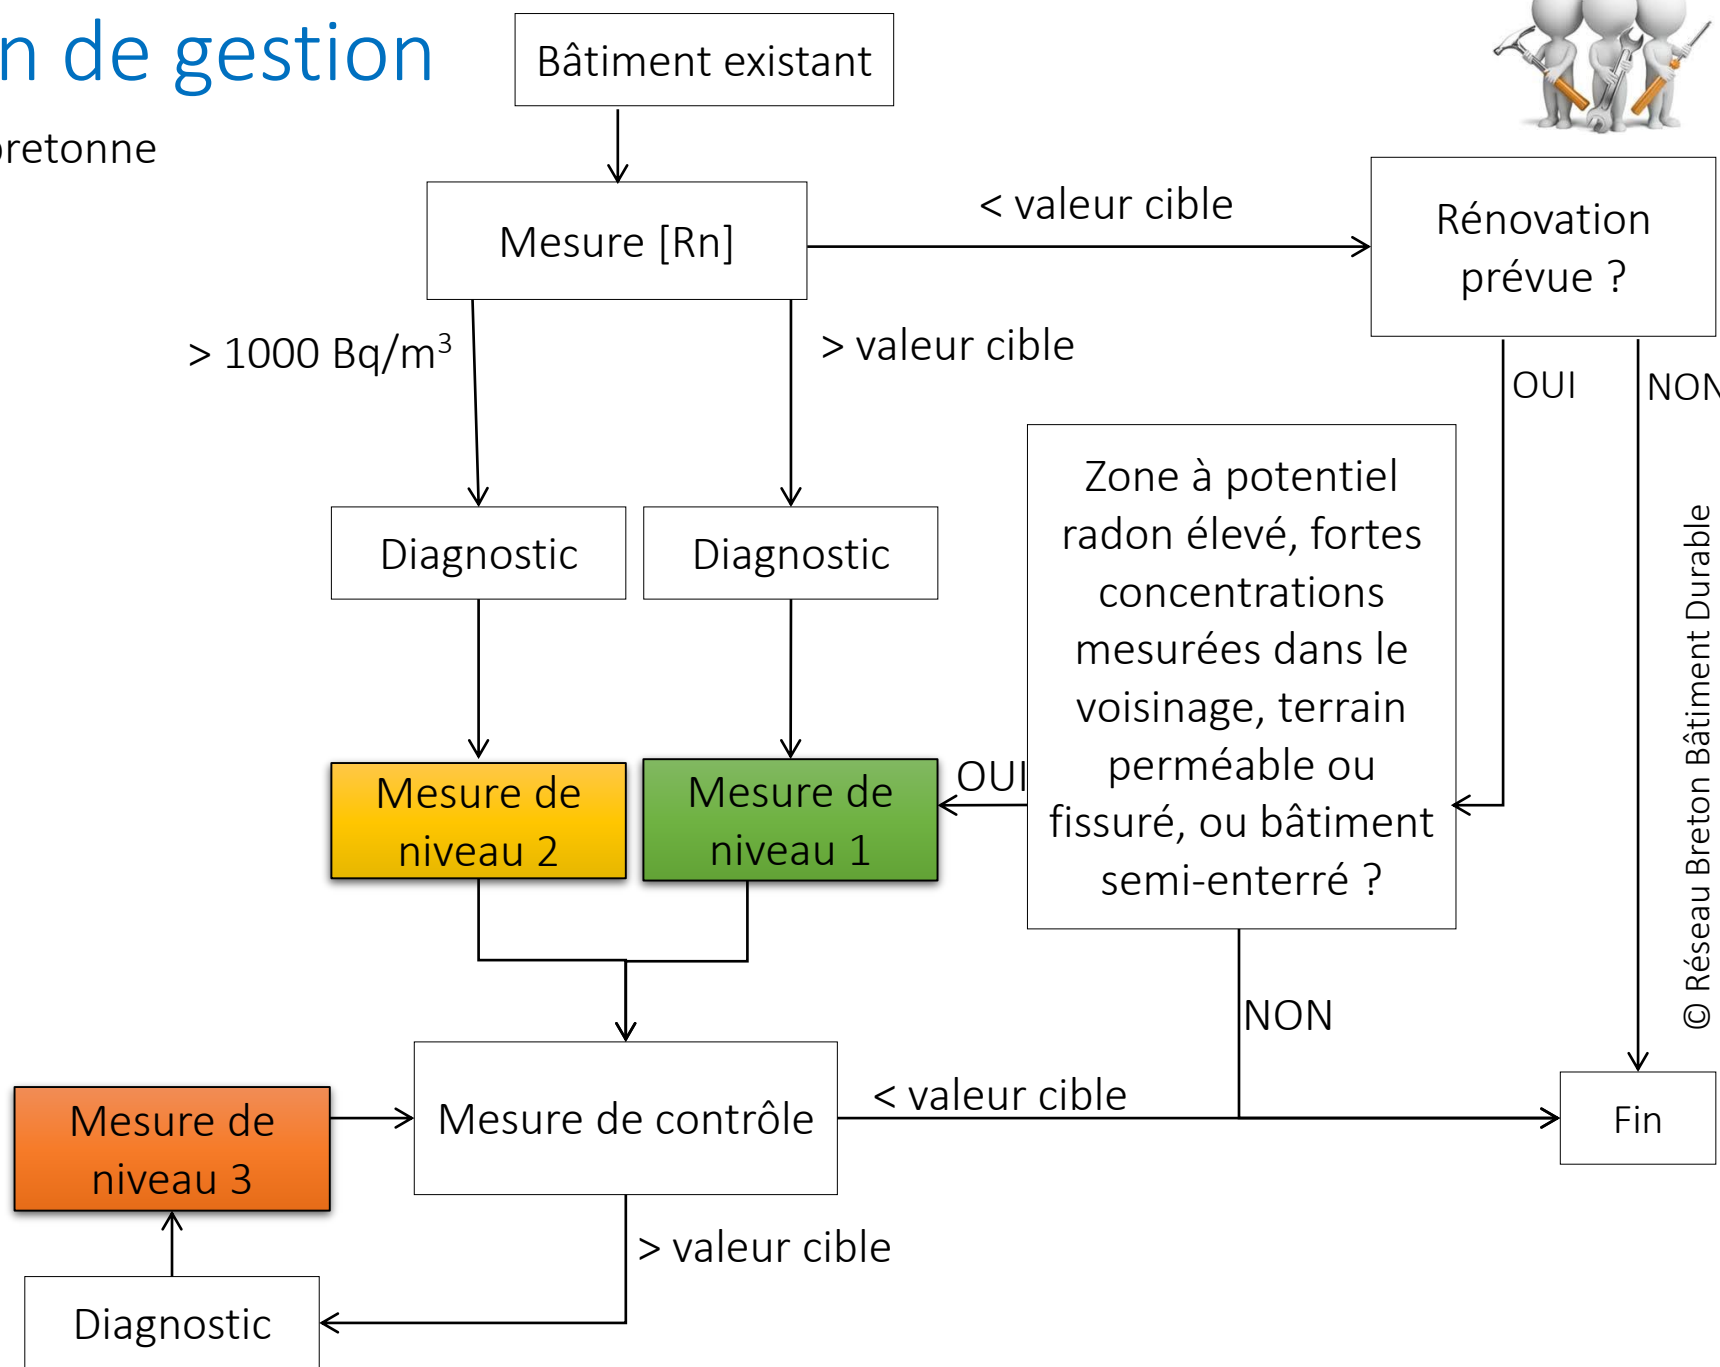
n de gestion

retonne

Bâtiment existant

Mesure [Rn]

< valeur cible

Rénovation prévue ?

> 1000 Bq/m$^3$

> valeur cible

OUI

NON

Zone à potentiel radon élevé, fortes concentrations mesurées dans le voisinage, terrain perméable ou fissuré, ou bâtiment semi-enterré ?

Diagnostic

Diagnostic

OUI

Mesure de niveau 2

Mesure de niveau 1

NON

© Réseau Breton Bâtiment Durable

Mesure de niveau 3

Mesure de contrôle

< valeur cible

Fin

> valeur cible

Diagnostic